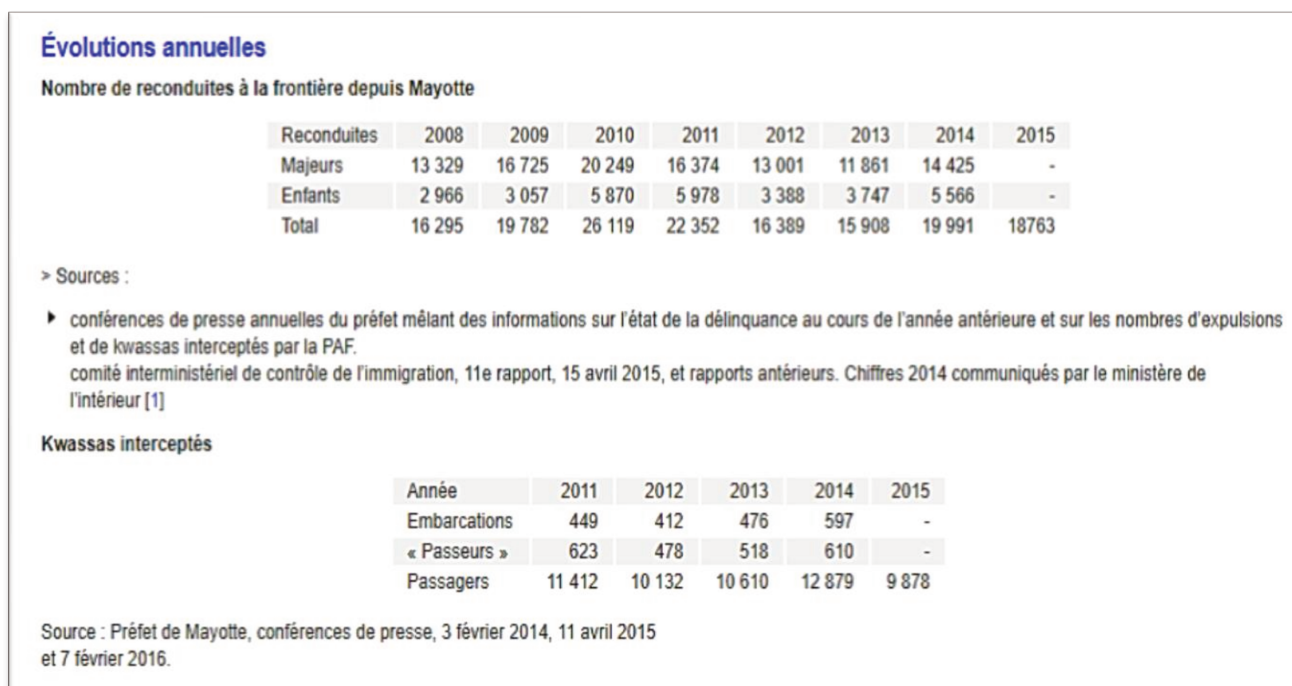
Évolutions annuelles

Nombre de reconduites à la frontière depuis Mayotte

| Reconduites | 2008 | 2009 | 2010 | 2011 | 2012 | 2013 | 2014 | 2015 |
|---|---|---|---|---|---|---|---|---|
| Majeurs | 13 329 | 16 725 | 20 249 | 16 374 | 13 001 | 11 861 | 14 425 | - |
| Enfants | 2 966 | 3 057 | 5 870 | 5 978 | 3 388 | 3 747 | 5 566 | - |
| Total | 16 295 | 19 782 | 26 119 | 22 352 | 16 389 | 15 908 | 19 991 | 18763 |

> Sources :

conférences de presse annuelles du préfet mêlant des informations sur l'état de la délinquance au cours de l'année antérieure et sur les nombres d'expulsions et de kwassas interceptés par la PAF.
comité interministériel de contrôle de l'immigration, 11e rapport, 15 avril 2015, et rapports antérieurs. Chiffres 2014 communiqués par le ministère de l'intérieur [1]

Kwassas interceptés

| Année | 2011 | 2012 | 2013 | 2014 | 2015 |
|---|---|---|---|---|---|
| Embarcations | 449 | 412 | 476 | 597 | - |
| « Passeurs » | 623 | 478 | 518 | 610 | - |
| Passagers | 11 412 | 10 132 | 10 610 | 12 879 | 9 878 |

Source : Préfet de Mayotte, conférences de presse, 3 février 2014, 11 avril 2015 et 7 février 2016.